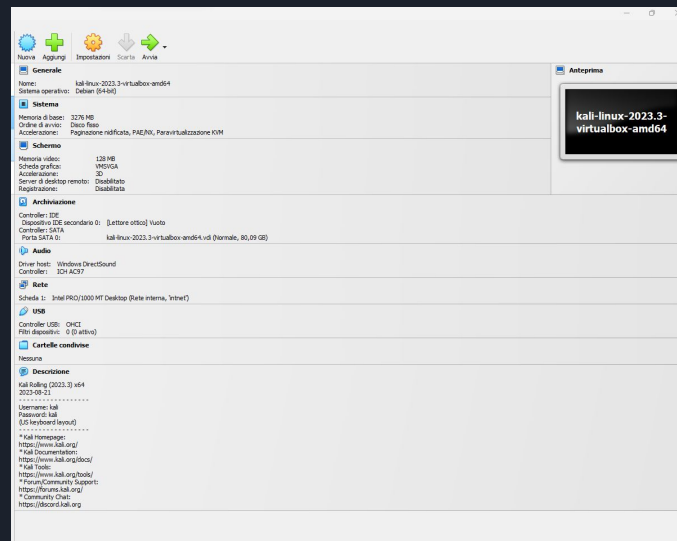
Nuova Aggiungi Impostazioni Scarta Avvia

Generale

Nome: kali-linux-2023.3-virtualbox-amd64
Sistema operativo: Debian (64-bit)

Sistema

Memoria di base: 3276 MB
Ordine di avvio: Disco fisso
Accelerazione: Paginazione nidificata, PAE/NX, Paravirtualizzazione KVM

Schermo

Memoria video: 128 MB
Scheda grafica: VMSVGA
Accelerazione: 3D
Server di desktop remoto: Disabilitato
Registrazione: Disabilitata

Archiviazione

Controller: IDE
Dispositivo IDE secondario 0: [Lettore ottico] Vuoto
Controller: SATA
Porta SATA 0: kali-linux-2023.3-virtualbox-amd64.vdi (Normale, 80,09 GB)

Audio

Driver host: Windows DirectSound
Controller: ICH AC97

Rete

Scheda 1: Intel PRO/1000 MT Desktop (Rete interna, 'intnet')

USB

Controller USB: OHCI
Filtri dispositivi: 0 (0 attivo)

Cartelle condivise

Nessuna

Descrizione

Kali Rolling (2023.3) x64
2023-08-21
- - - - - - - - - - - - - - - - - -
Username: kali
Password: kali
(US keyboard layout)
- - - - - - - - - - - - - - - - - -
* Kali Homepage:
https://www.kali.org/
* Kali Documentation:
https://www.kali.org/docs/
* Kali Tools:
https://www.kali.org/tools/
* Forum/Community Support:
https://forums.kali.org/
* Community Chat:
https://discord.kali.org

Anteprima

kali-linux-2023.3-virtualbox-amd64